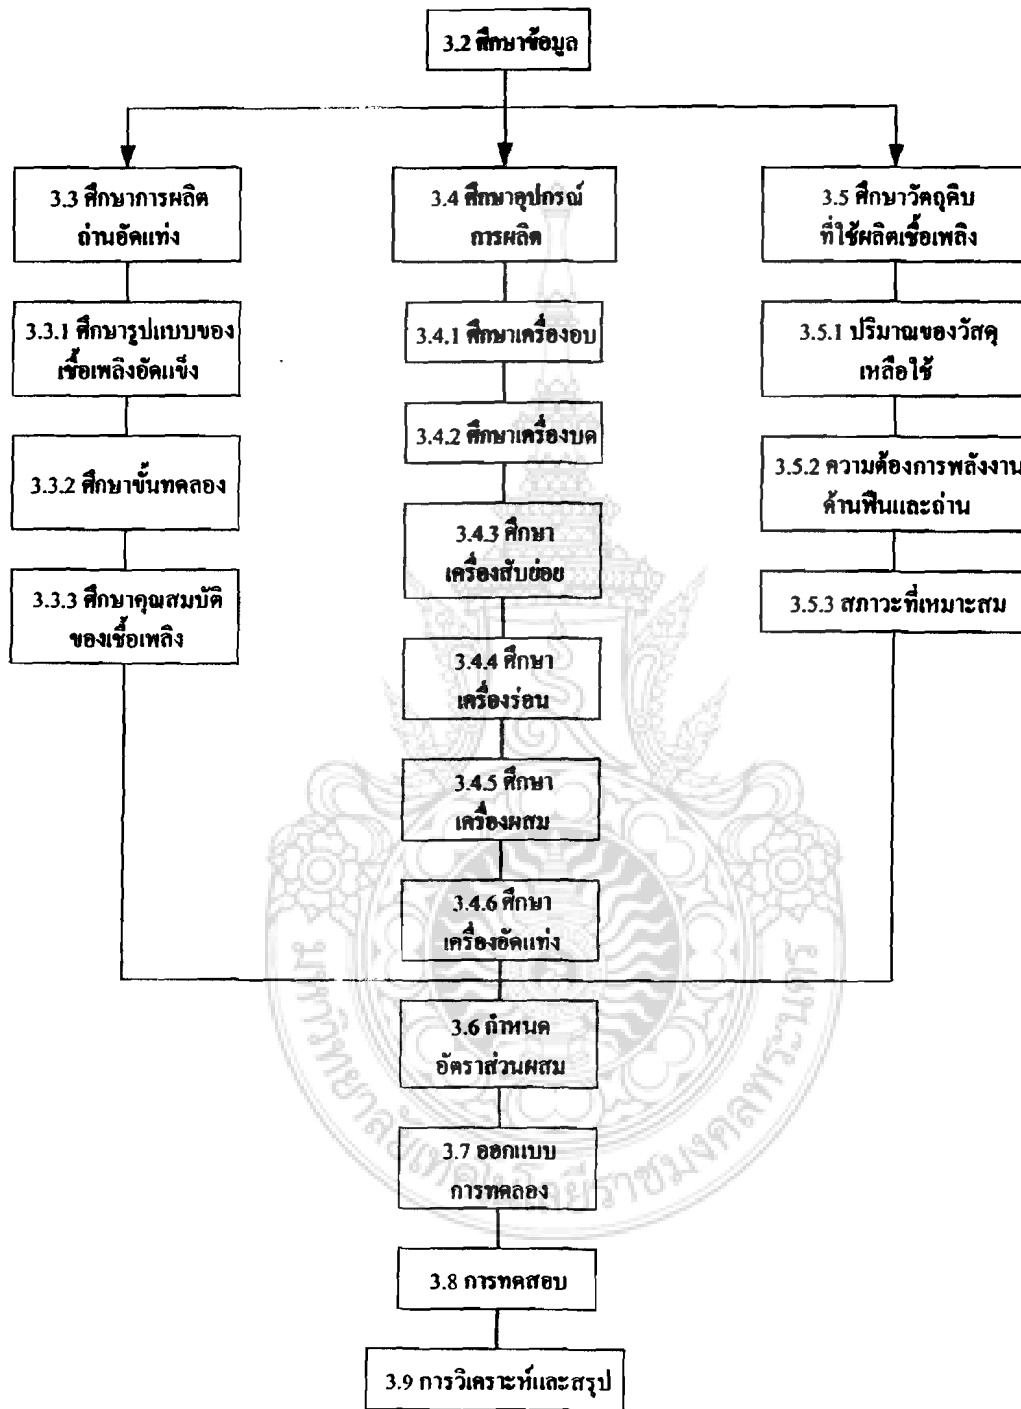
3.2 ศึกษาข้อมูล

3.3 ศึกษาการผลิตถ่านอัดแท่ง

3.3.1 ศึกษารูปแบบของเชื้อเพลิงอัดแข็ง

3.3.2 ศึกษาขั้นทดลอง

3.3.3 ศึกษาคุณสมบัติของเชื้อเพลิง

3.4 ศึกษาอุปกรณ์การผลิต

3.4.1 ศึกษาเครื่องอบ

3.4.2 ศึกษาเครื่องบด

3.4.3 ศึกษาเครื่องสับย่อย

3.4.4 ศึกษาเครื่องร่อน

3.4.5 ศึกษาเครื่องผสม

3.4.6 ศึกษาเครื่องอัดแท่ง

3.5 ศึกษาวัตถุดิบที่ใช้ผลิตเชื้อเพลิง

3.5.1 ปริมาณของวัสดุเหลือใช้

3.5.2 ความต้องการพลังงานด้านฟืนและถ่าน

3.5.3 สภาวะที่เหมาะสม

3.6 กำหนดอัตราส่วนผสม

3.7 ออกแบบการทดลอง

3.8 การทดสอบ

3.9 การวิเคราะห์และสรุป

มหาวิทยาลัยเทคโนโลยีราชมงคลพระนคร